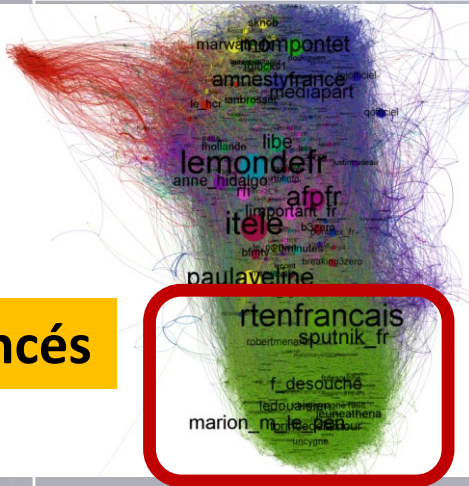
sknob
marwa
mompontet
amnestyfrance
mediapart
le_hcr
lanbrossat
fhollande
libe
lemondefr
anne_hidalgo
afpfr
itele
limportant_fr
20minutes
bfmtv
breaking3zero
paulaveline
cés
rtenfrancais
robertmenard
sputnik_fr
f_desouche
ledouaisien
jeuneathena
marion_m_le_pen
unicygne